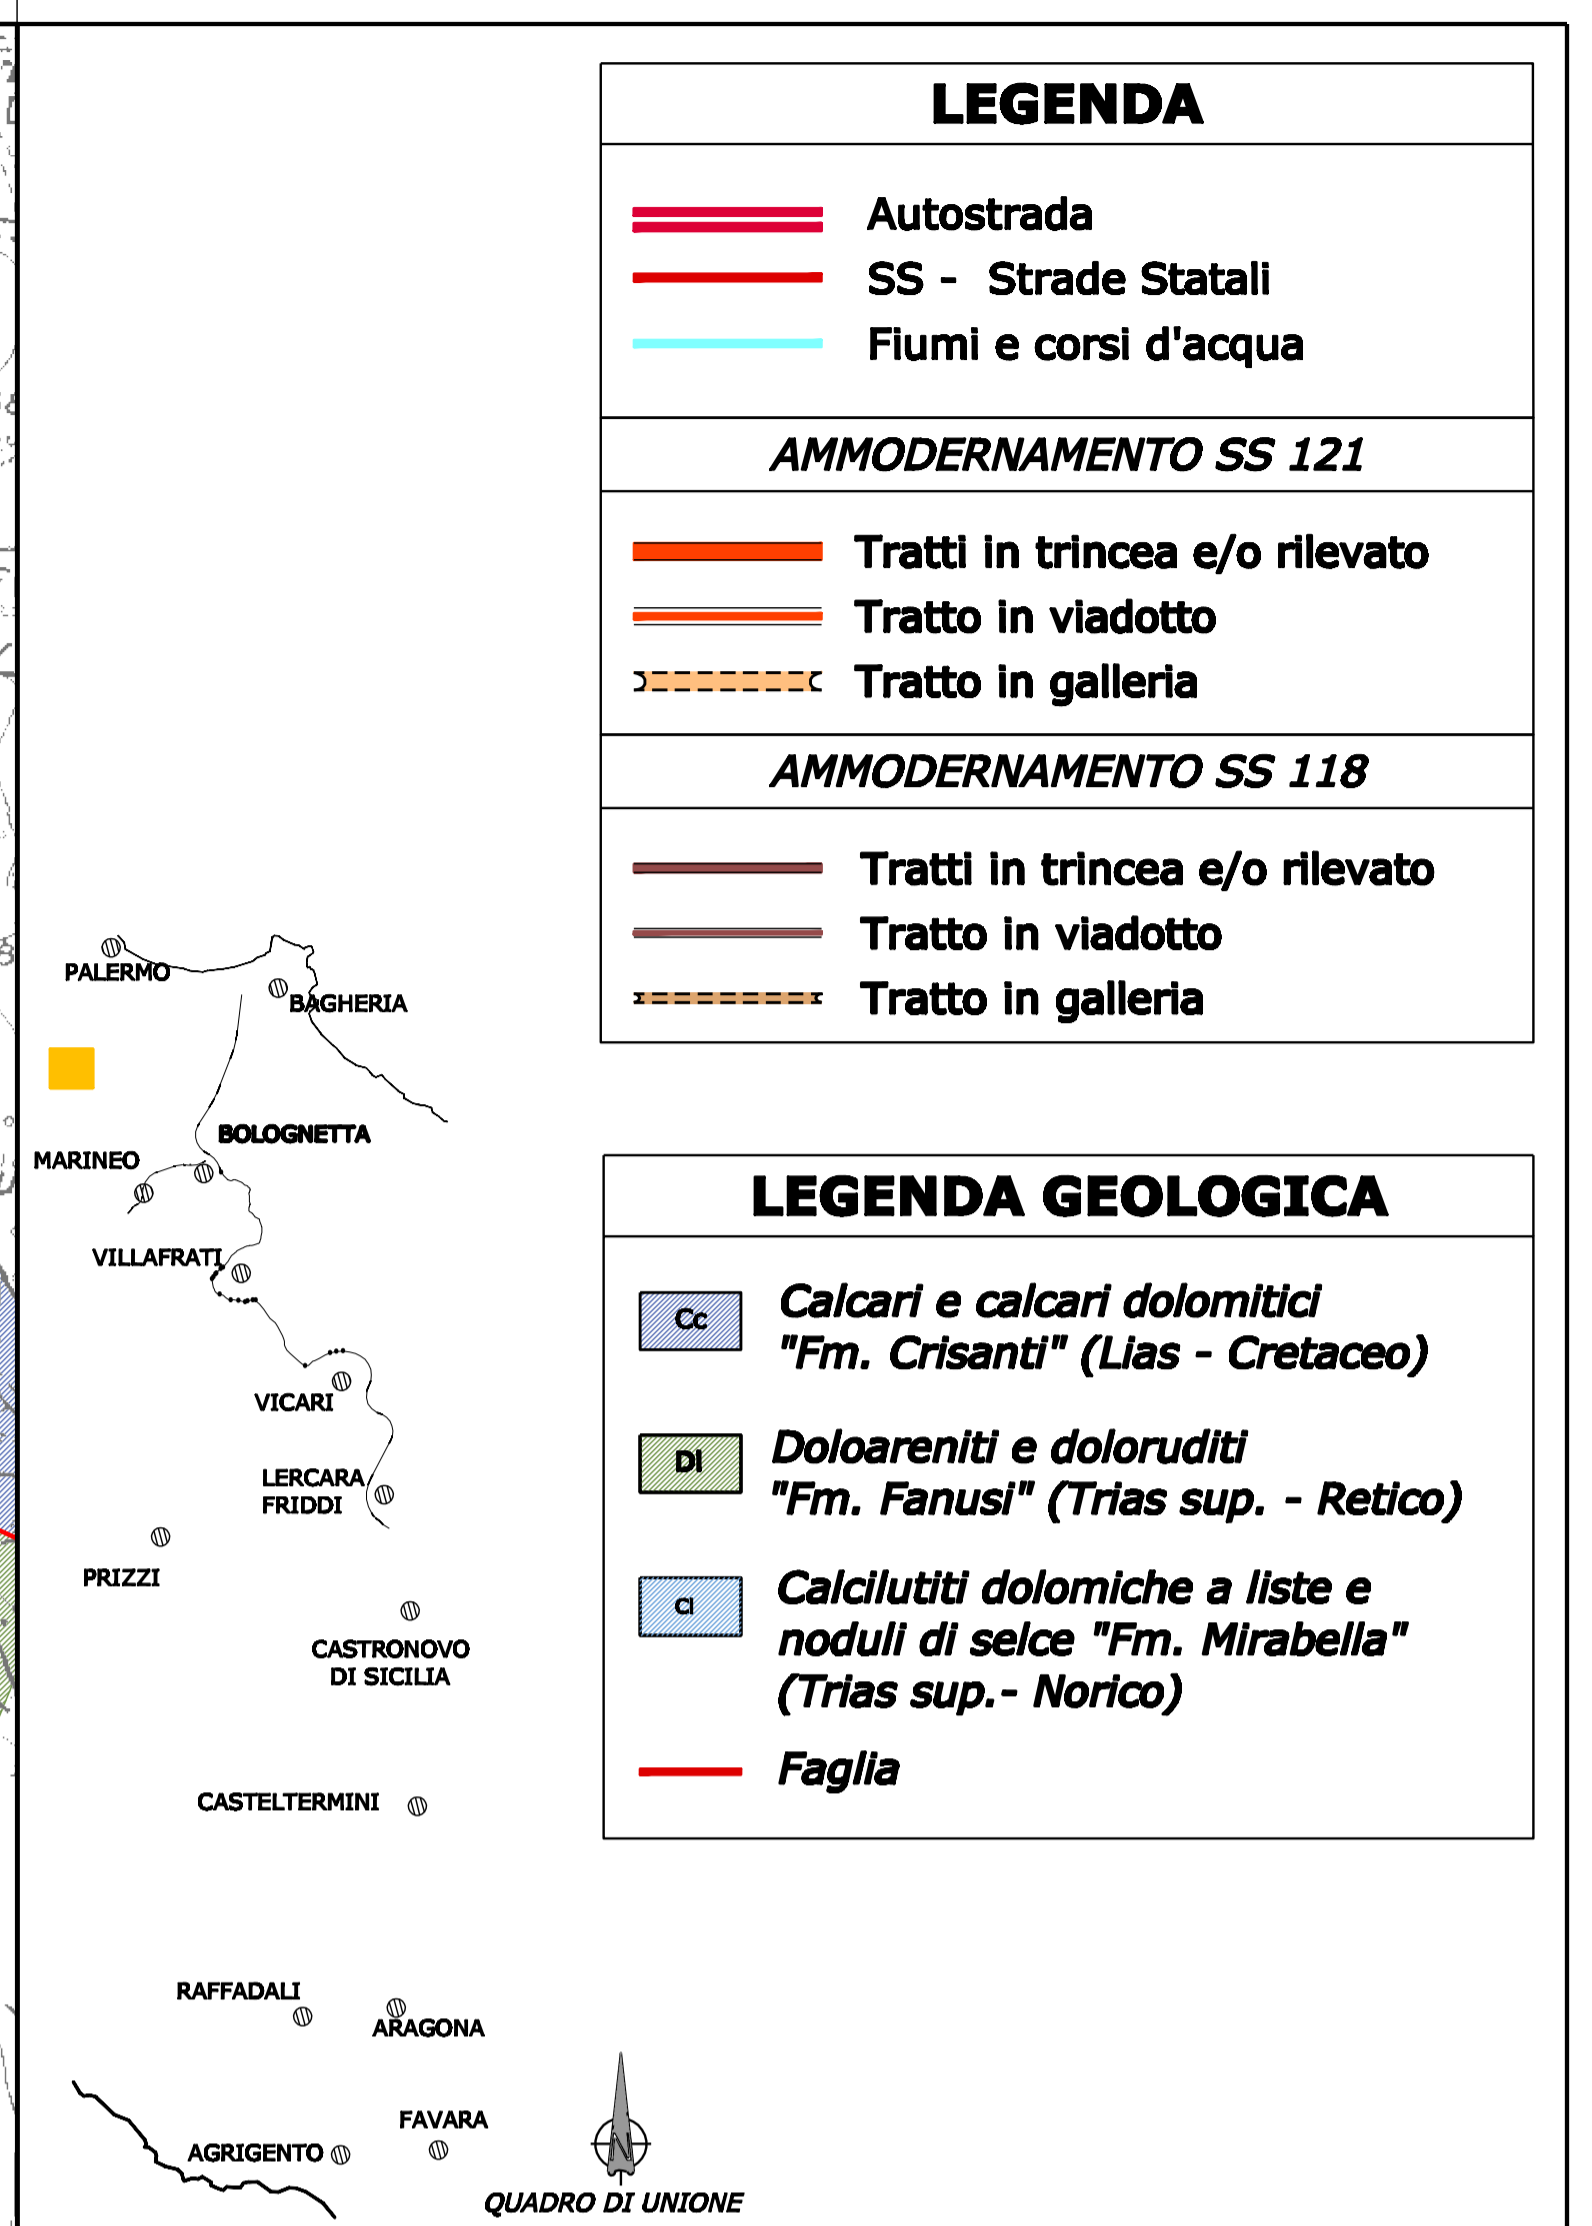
LEGENDA

Autostrada
SS - Strade Statali
Fiumi e corsi d'acqua

AMMODERNAMENTO SS 121

Tratti in trincea e/o rilevato
Tratto in viadotto
Tratto in galleria

AMMODERNAMENTO SS 118

Tratti in trincea e/o rilevato
Tratto in viadotto
Tratto in galleria

PALERMO
BAGHERIA
BOLOGNETTA
MARINEO
VILLAFRATI
VICARI
LERCARA FRIDDI
PRIZZI
CASTRONOVO DI SICILIA
CASTELTERMINI
RAFFADALI
ARAGONA
FAVARA
AGRIGENTO

LEGENDA GEOLOGICA

Cc Calcari e calcari dolomitici "Fm. Crisanti" (Lias - Cretaceo)

Dl Doloareniti e doloruditi "Fm. Fanusi" (Trias sup. - Retico)

Cl Calcilutiti dolomiche a liste e noduli di selce "Fm. Mirabella" (Trias sup.- Norico)

Faglia

N
QUADRO DI UNIONE